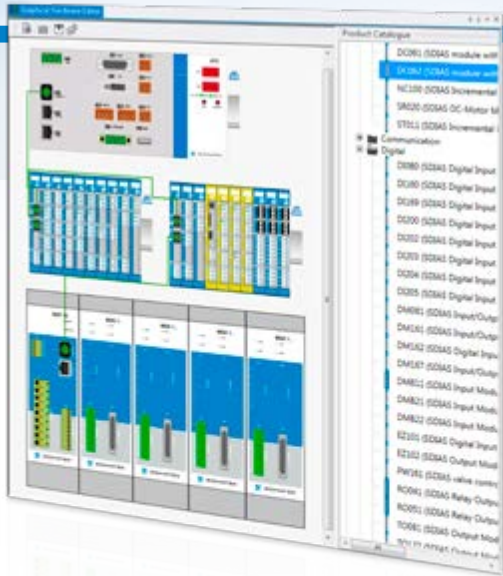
Product Catalogue

DO061 (SDIAS module with
DO062 (SDIAS module with
NC100 (SDIAS Incremental
SM020 (SDIAS DC-Motor M
ST011 (SDIAS Incremental
Communication
Digital
DI080 (SDIAS Digital Input
DI180 (SDIAS Digital Input
DI189 (SDIAS Digital Input
DI190 (SDIAS Digital Input
DI200 (SDIAS Digital Input
DI202 (SDIAS Digital Input
DI203 (SDIAS Digital Input
DI204 (SDIAS Digital Input
DI205 (SDIAS Digital Input
DM081 (SDIAS Input/Outp
DM161 (SDIAS Input/Outp
DM162 (SDIAS Digital Inpu
DM167 (SDIAS Input/Outp
DM811 (SDIAS Input Mod
DM821 (SDIAS Input Mod
DM822 (SDIAS Input Mod
EI101 (SDIAS Digital Input
EI102 (SDIAS Output Mod
PW161 (SDIAS valve cont
RO061 (SDIAS Relay Outp
RO081 (SDIAS Relay Outp
TO081 (SDIAS Output Mod